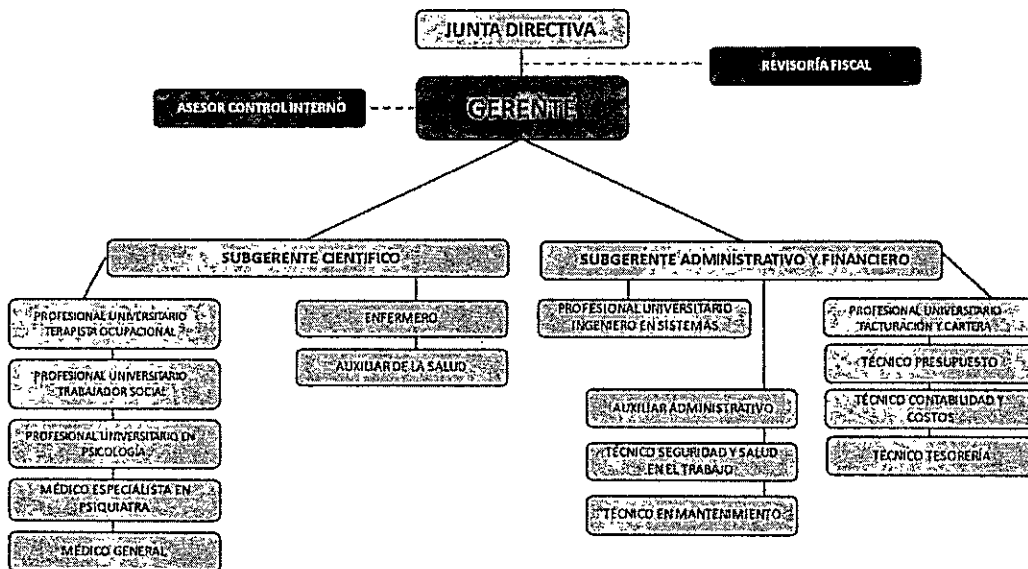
JUNTA DIRECTIVA

REVISORÍA FISCAL

ASESOR CONTROL INTERNO

GERENTE

SUBGERENTE CIENTIFICO

SUBGERENTE ADMINISTRATIVO Y FINANCIERO

PROFESIONAL UNIVERSITARIO TERAPISTA OCUPACIONAL

PROFESIONAL UNIVERSITARIO TRABAJADOR SOCIAL

PROFESIONAL UNIVERSITARIO EN PSICOLOGÍA

MÉDICO ESPECIALISTA EN PSIQUIATRA

MÉDICO GENERAL

ENFERMERO

AUXILIAR DE LA SALUD

PROFESIONAL UNIVERSITARIO INGENIERO EN SISTEMAS

AUXILIAR ADMINISTRATIVO

TÉCNICO SEGURIDAD Y SALUD EN EL TRABAJO

TÉCNICO EN MANTENIMIENTO

PROFESIONAL UNIVERSITARIO FACTURACIÓN Y CARTERA

TÉCNICO PRESUPUESTO

TÉCNICO CONTABILIDAD Y COSTOS

TÉCNICO TESORERÍA